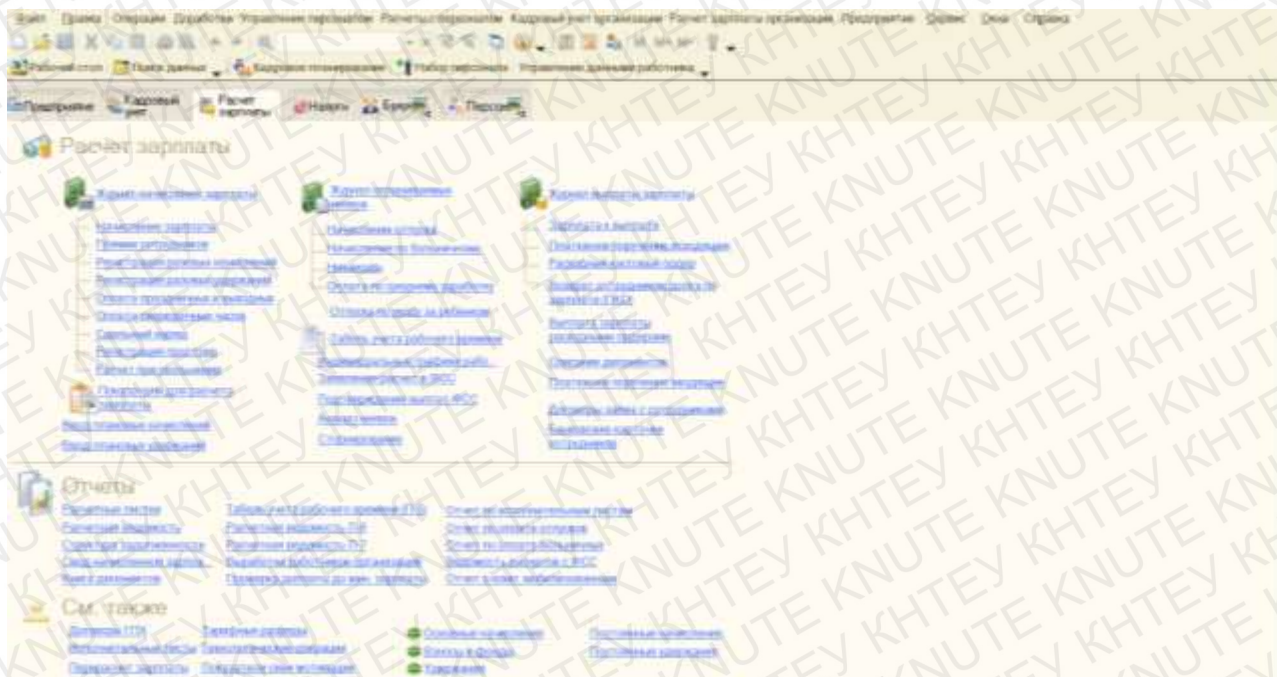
Файл Правка Операции Доработки Управление персоналом Расчеты с персоналом Кадровый учет организации Расчет зарплаты организации Предприятие Сервис Окна Справка

Рабочий стол Поиск данных Кадровое планирование Набор персонала Управление данными работника

Предприятие Кадровый учет Расчет зарплаты Налоги Бухучет Персонал

Расчет зарплаты

Журнал начислений зарплаты

Начисление зарплаты
Премии регулярные
Регистрация разовых начислений
Регистрация разовых удержаний
Оплата праздничных и выходных
Оплата сверхурочных часов
Сдельный наряд
Регистрация простоев
Расчет при увольнении

Подготовка для расчета зарплаты

Ввод плановых начислений
Ввод плановых удержаний

Журнал больничных отпусков

Начисление отпуска
Начисление по больничному
Командировки
Оплата по среднему заработку
Отпуск по уходу за ребенком

Табель учета рабочего времени
Индивидуальные графики работы
Заполнение расчета в ФСС
Подтверждение выплат ФСС
Акты о приемке
Стоимостные оценки

Журнал выплаты зарплаты

Зарплата к выплате
Поступление заработка на депоненты
Разовый расчетный период
Возврат по реквизитам выплаты по зарплате ГПХ
Выплата зарплаты
Оформление депонентов
Поступление сведений о выплатах
Документы займа с сотрудниками
Банковские карточки сотрудников

Отчеты

Расчетные листки
Расчетная ведомость
Свод начислений
Свод начислений зарплаты
Книга документов

Табель учета рабочего времени (Т-13)
Расчетная ведомость Т-49
Расчетная ведомость Т-51
Выработка сотрудников организации
Проверка соответствия зарплаты

Отчет об исполнительных листах
Отчет по учету отпусков
Отчет по оплате больничных
Ведомость выплаты в ФСС
Отчет в банк зачисления

См. также

Договоры ГПХ
Исполнительные листы
Перерасчет зарплаты

Тарифные разряды
Тарифные коэффициенты
Подбор совмещения

Основные начисления
Взносы в фонды
Удержания

Постоянные начисления
Постоянные удержания